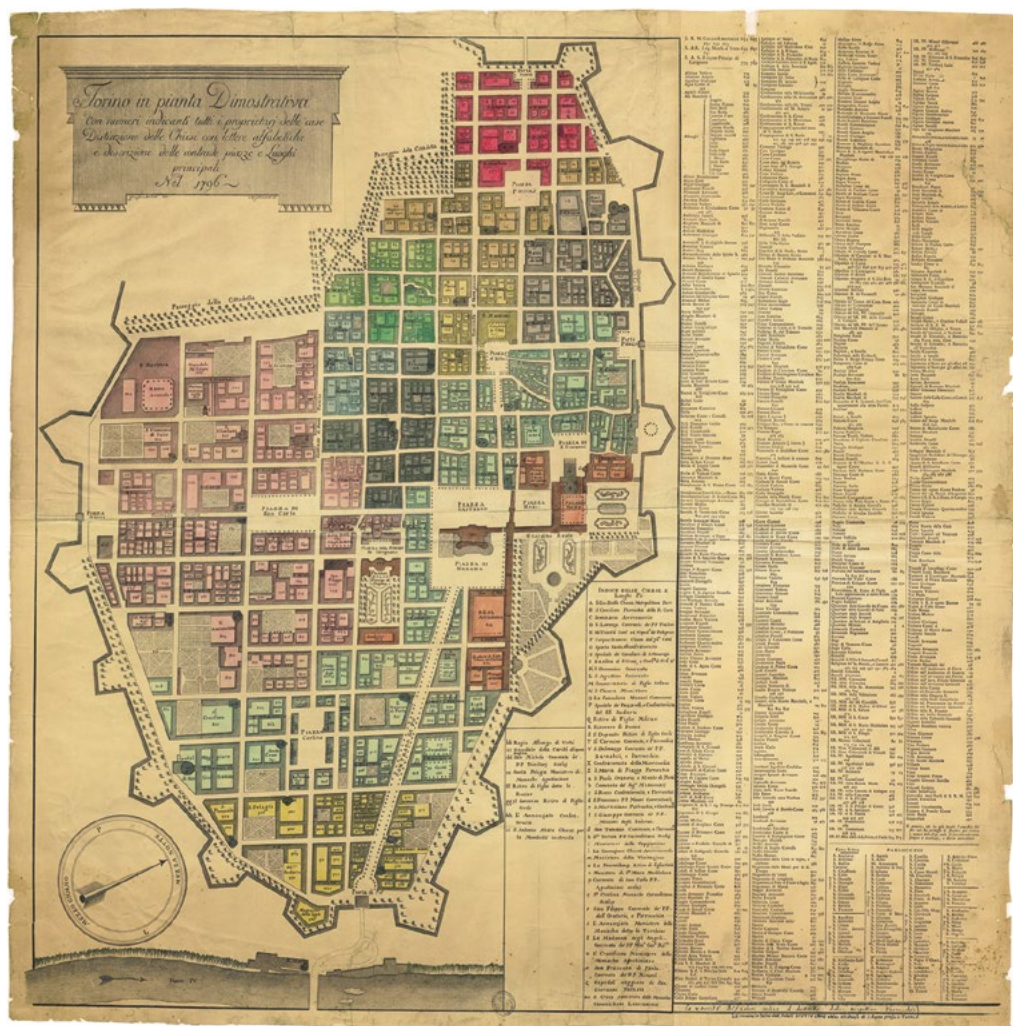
Torino in pianta Dimostrativa
Con numeri indicanti tutti i proprietarj delle case
Distinzione delle Chiese con lettere alfabetiche
e descrizione delle contrade piazze e Luoghi
principali
Nel 1796

Passeggio della Cittadella

Passeggio della Cittadella

Piazza Paesana

Piazza di San Carlo

Piazza Castello

Piazza Reale

Piazza di Madama

Piazza Carlina

Giardino Reale

INDICE DELLE CHIESE e Luoghi Pii

Porta Po

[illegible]